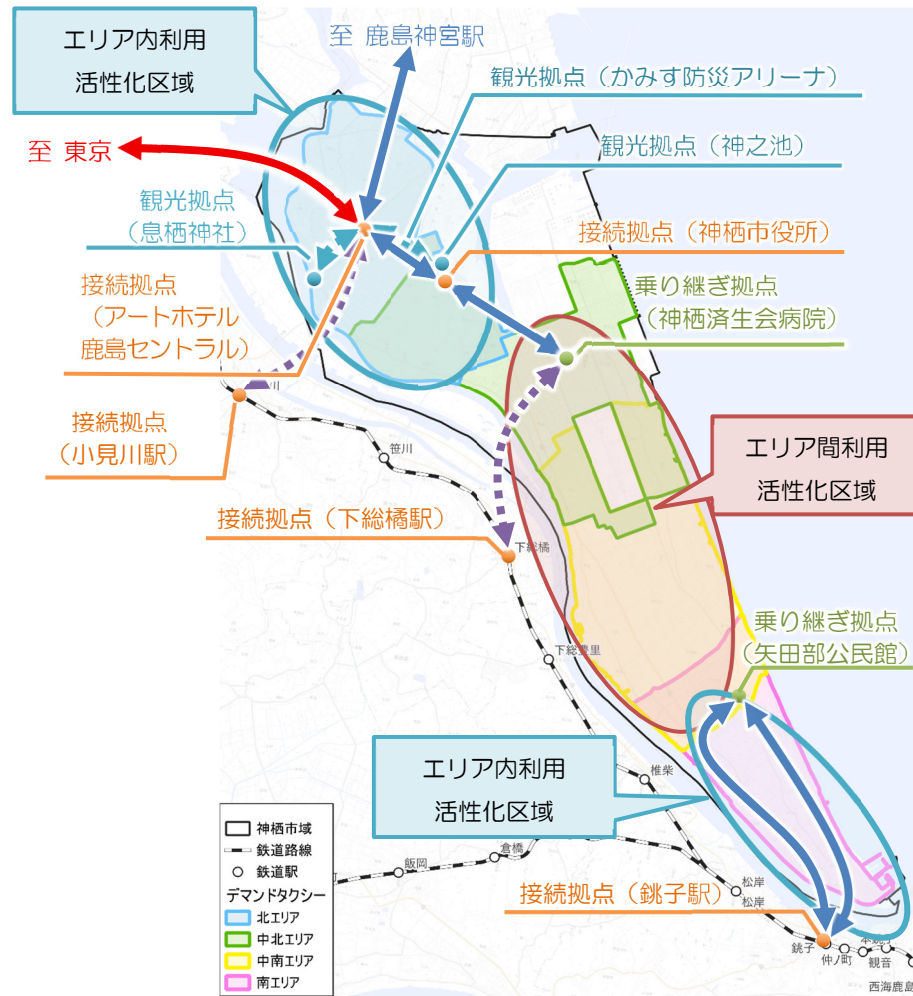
エリア内利用
活性化区域

至 鹿島神宮駅

観光拠点（かみす防災アリーナ）

至 東京

観光拠点（神之池）

観光拠点
（息栖神社）

接続拠点（神栖市役所）

接続拠点
（アートホテル
鹿島セントラル）

乗り継ぎ拠点
（神栖済生会病院）

接続拠点
（小見川駅）

笹川

エリア間利用
活性化区域

接続拠点（下総橋駅）

下総橘

下総豊里

乗り継ぎ拠点
（矢田部公民館）

椎柴

エリア内利用
活性化区域

神栖市域
鉄道路線
鉄道駅
デマンドタクシー
北エリア
中北エリア
中南エリア
南エリア

飯岡

倉橋

松岸

松岸

接続拠点（銚子駅）

銚子

仲ノ町

本銚子

観音

西海鹿島